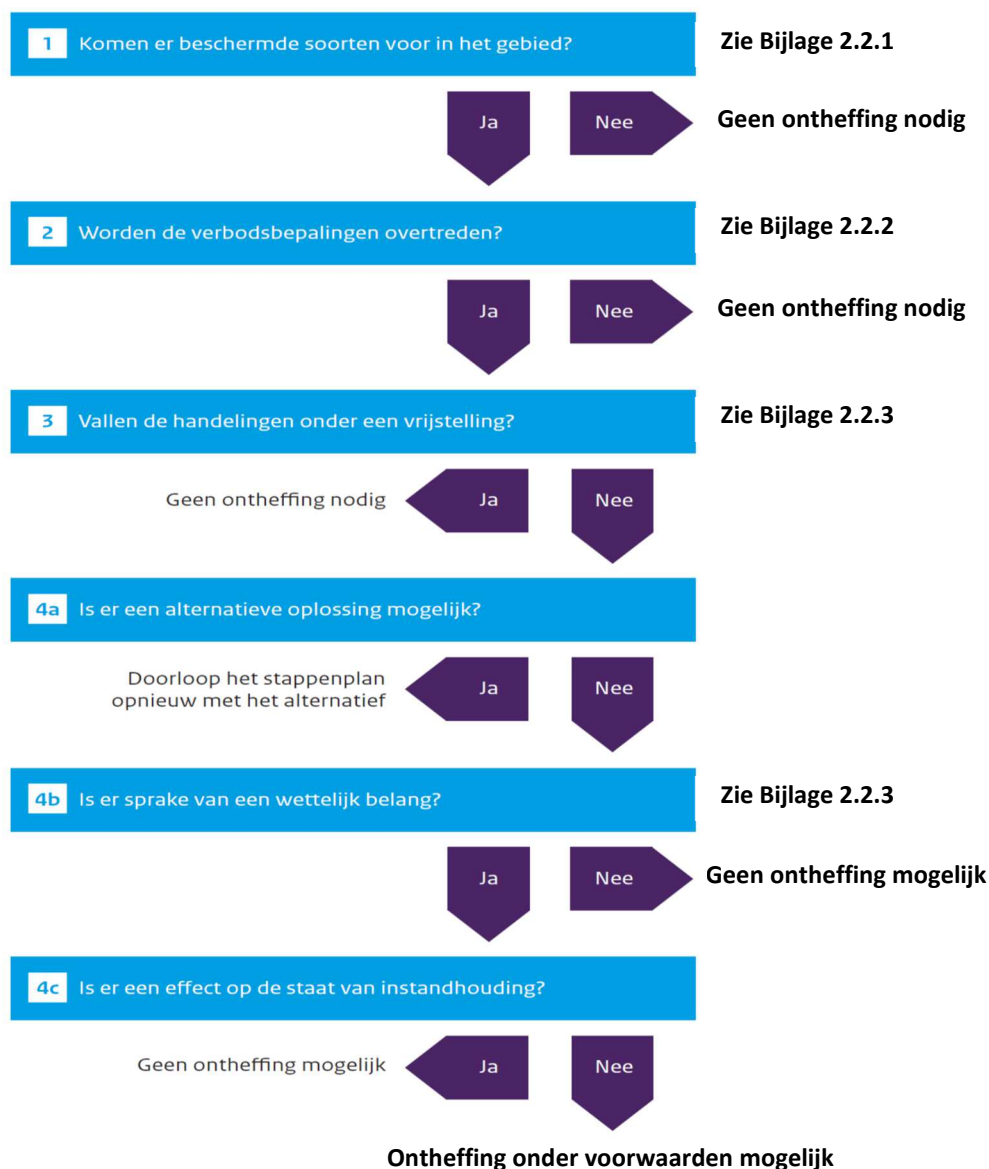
1 Komen er beschermde soorten voor in het gebied?

Zie Bijlage 2.2.1

Ja

Nee

Geen ontheffing nodig

2 Worden de verbodsbepalingen overtreden?

Zie Bijlage 2.2.2

Ja

Nee

Geen ontheffing nodig

3 Vallen de handelingen onder een vrijstelling?

Zie Bijlage 2.2.3

Geen ontheffing nodig

Ja

Nee

4a Is er een alternatieve oplossing mogelijk?

Doorloop het stappenplan opnieuw met het alternatief

Ja

Nee

4b Is er sprake van een wettelijk belang?

Zie Bijlage 2.2.3

Ja

Nee

Geen ontheffing mogelijk

4c Is er een effect op de staat van instandhouding?

Geen ontheffing mogelijk

Ja

Nee

Ontheffing onder voorwaarden mogelijk